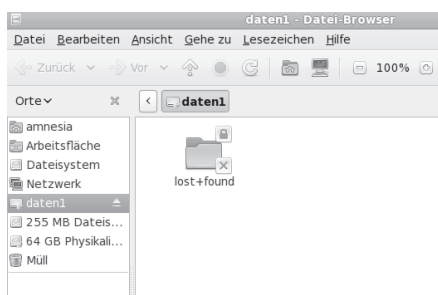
daten1 - Datei-Browser

Datei Bearbeiten Ansicht Gehe zu Lesezeichen Hilfe

Zurück Vor 100%

Orte

daten1

amnesia
Arbeitsfläche
Dateisystem
Netzwerk
daten1
255 MB Dateis...
64 GB Physikali...
Müll

lost+found